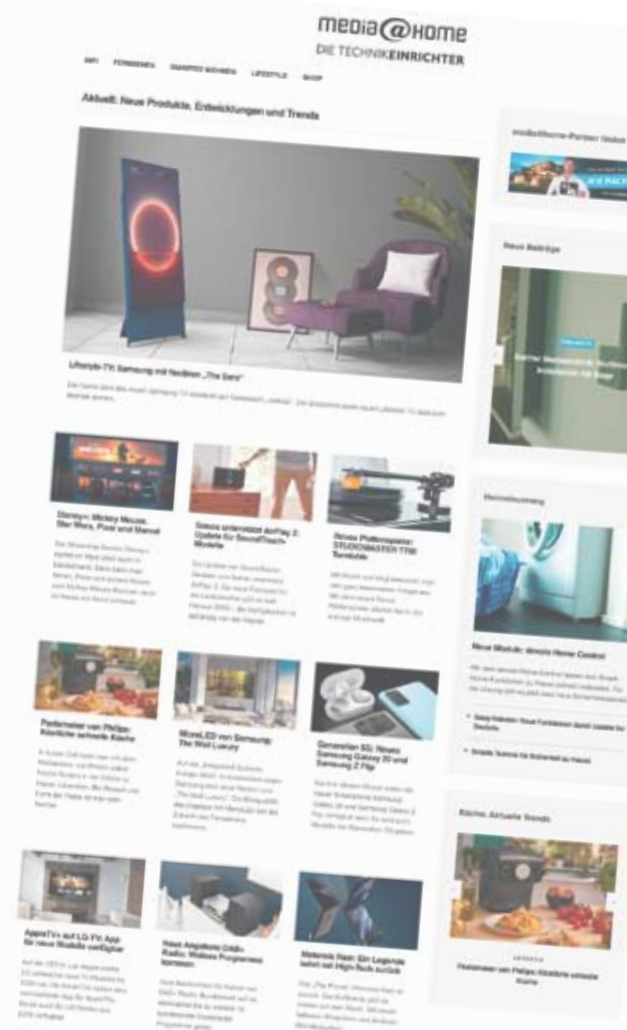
media@home
DIE TECHNIKEINRICHTER

HIFI FERNSEHEN SMARTES WOHNEN LIFESTYLE SHOP

Aktuell: Neue Produkte, Entwicklungen und Trends

Lifestyle-TV: Samsung mit flexiblem „The Sero"

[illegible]

Disney+: Mickey Mouse, Star Wars, Pixar und Marvel

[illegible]

Sonos unterstützt AirPlay 2: Update für Sound/Touch-Modelle

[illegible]

Neuer Plattenspieler: STUDIOMASTER TT80 Turntable

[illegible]

Pastamaker von Philips: Köstliche schnelle Küche

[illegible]

MicroLED von Samsung: The Wall Luxury

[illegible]

Generation 5G: Neues Samsung Galaxy 20 und Samsung Z Flip

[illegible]

AppleTV+ auf LG-TV: App für neue Modelle verfügbar

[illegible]

Neue Angebote DAB+ Radio: Weitere Programme kommen

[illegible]

Motorola Razr: Ein Legende kehrt mit High-Tech zurück

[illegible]

media@home-Partner finden

Neue Beiträge

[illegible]

Hausautomation

Neue Module: devolo Home Control

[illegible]

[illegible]

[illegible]

Küche: Aktuelle Trends

Pastamaker von Philips: Köstliche schnelle Küche